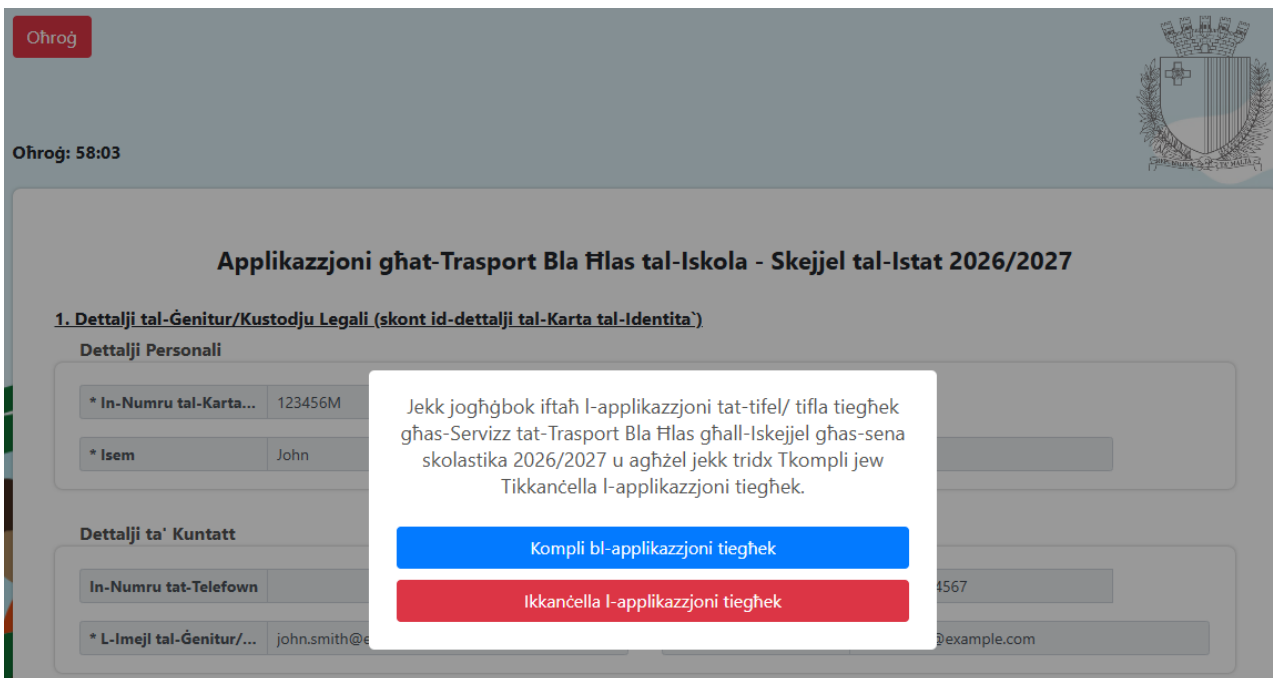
Oħroġ

Oħroġ: 58:03

Applikazzjoni għat-Trasport Bla Ħlas tal-Iskola - Skejjel tal-Istat 2026/2027

1. Dettalji tal-Ġenitur/Kustodju Legali (skont id-dettalji tal-Karta tal-Identita`)

Dettalji Personali

| * In-Numru tal-Karta... | 123456M |
|---|---|
| * Isem | John |

Dettalji ta' Kuntatt

| In-Numru tat-Telefown | | 4567 |
|---|---|---|
| * L-Imejl tal-Ġenitur/... | john.smith@e | @example.com |

Jekk jogħġbok iftaħ l-applikazzjoni tat-tifel/ tifla tiegħek għas-Servizz tat-Trasport Bla Ħlas għall-Iskejjel għas-sena skolastika 2026/2027 u agħżel jekk tridx Tkompli jew Tikkanċella l-applikazzjoni tiegħek.

Kompli bl-applikazzjoni tiegħek

Ikkanċella l-applikazzjoni tiegħek